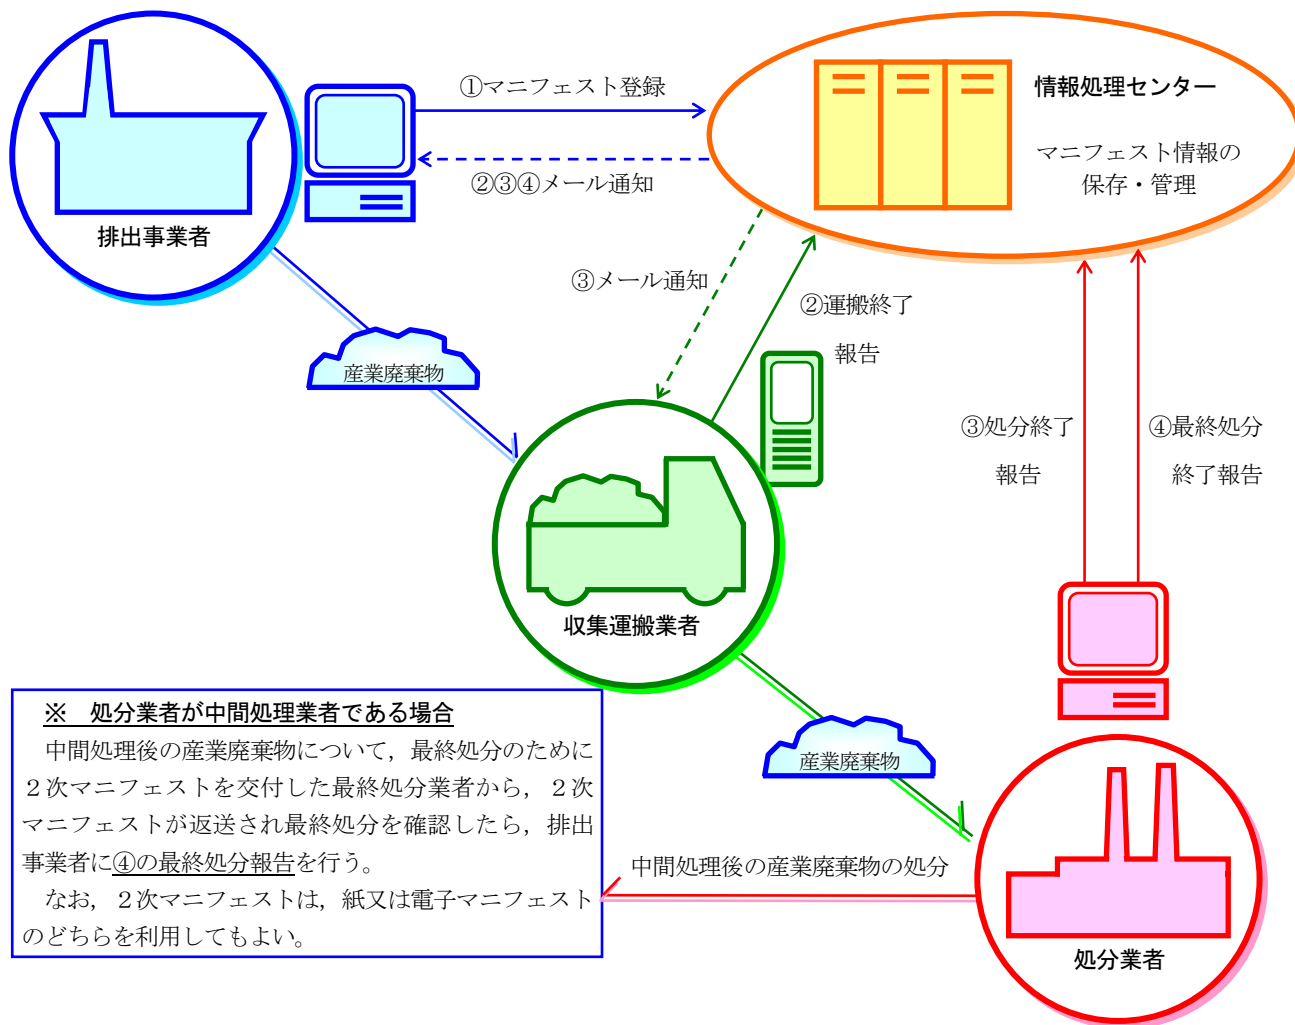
①マニフェスト登録

②③④メール通知

情報処理センター

マニフェスト情報の保存・管理

排出事業者

③メール通知

②運搬終了報告

産業廃棄物

③処分終了報告

④最終処分終了報告

収集運搬業者

※　処分業者が中間処理業者である場合

中間処理後の産業廃棄物について，最終処分のために２次マニフェストを交付した最終処分業者から，２次マニフェストが返送され最終処分を確認したら，排出事業者に④の最終処分報告を行う。

なお，２次マニフェストは，紙又は電子マニフェストのどちらを利用してもよい。

産業廃棄物

中間処理後の産業廃棄物の処分

処分業者